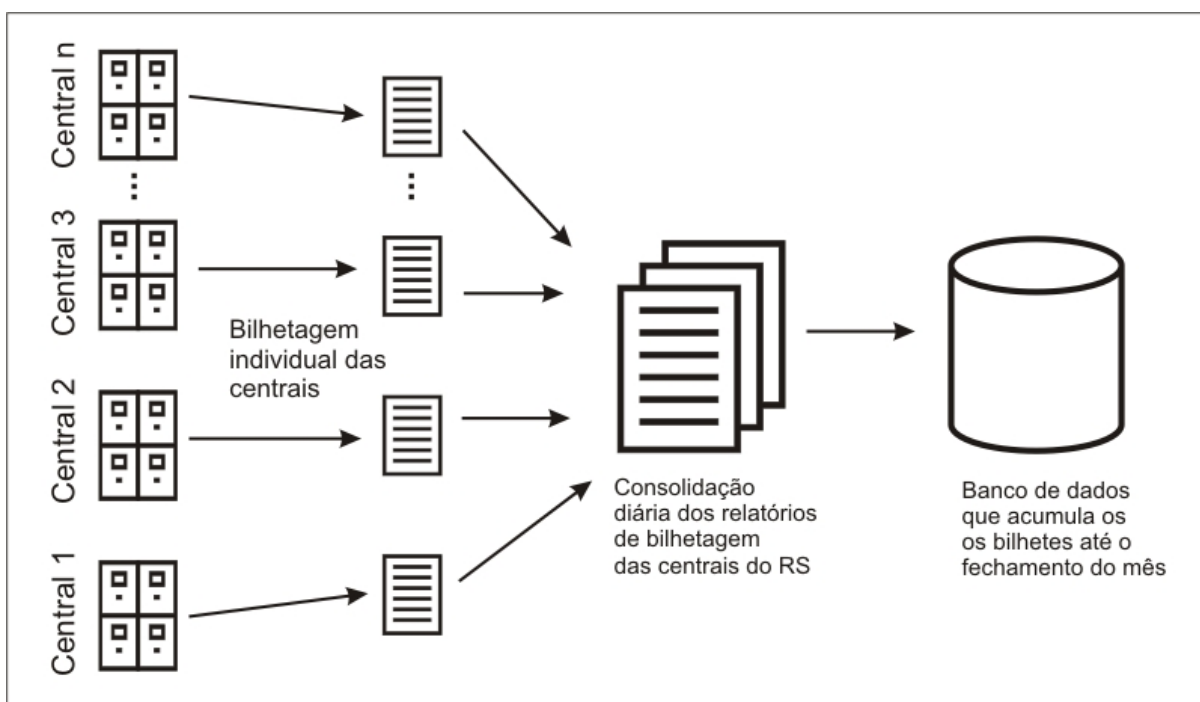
Central n

Central 3

Bilhetagem individual das centrais

Central 2

Central 1

Consolidação diária dos relatórios de bilhetagem das centrais do RS

Banco de dados que acumula os os bilhetes até o fechamento do mês